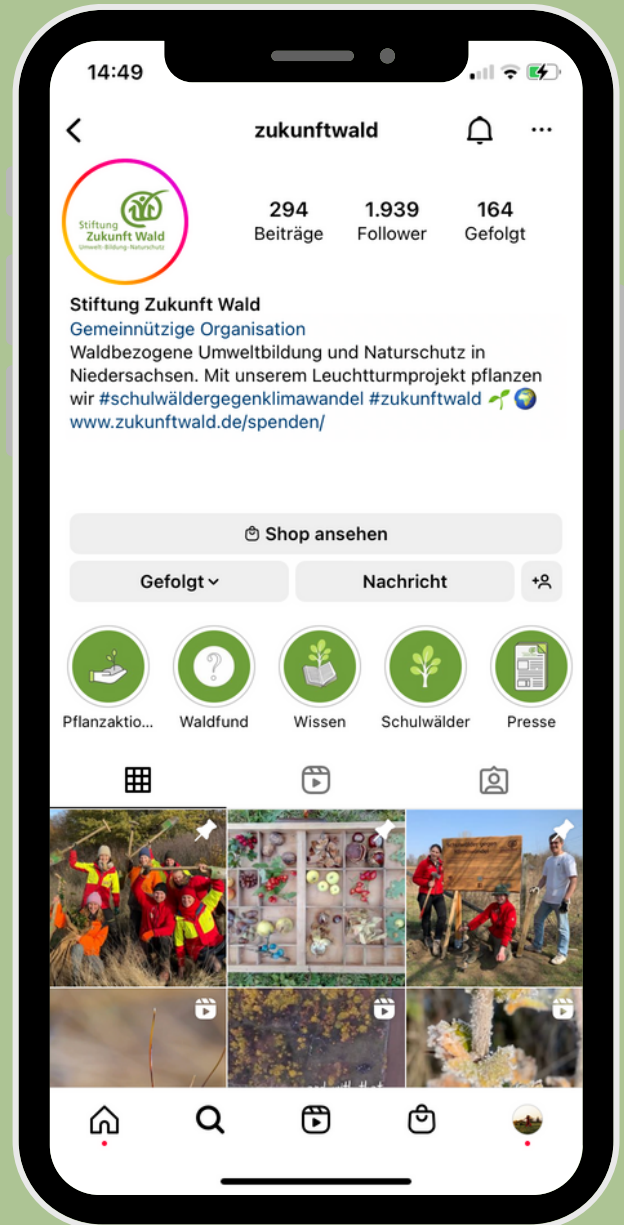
14:49

zukunftwald

Stiftung Zukunft Wald
Umwelt·Bildung·Naturschutz

294 Beiträge
1.939 Follower
164 Gefolgt

Stiftung Zukunft Wald
Gemeinnützige Organisation
Waldbezogene Umweltbildung und Naturschutz in Niedersachsen. Mit unserem Leuchtturmprojekt pflanzen wir #schulwäldergegenklimawandel #zukunftwald 🌱🌍
www.zukunftwald.de/spenden/

Shop ansehen

Gefolgt

Nachricht

Pflanzaktio...
Waldfund
Wissen
Schulwälder
Presse